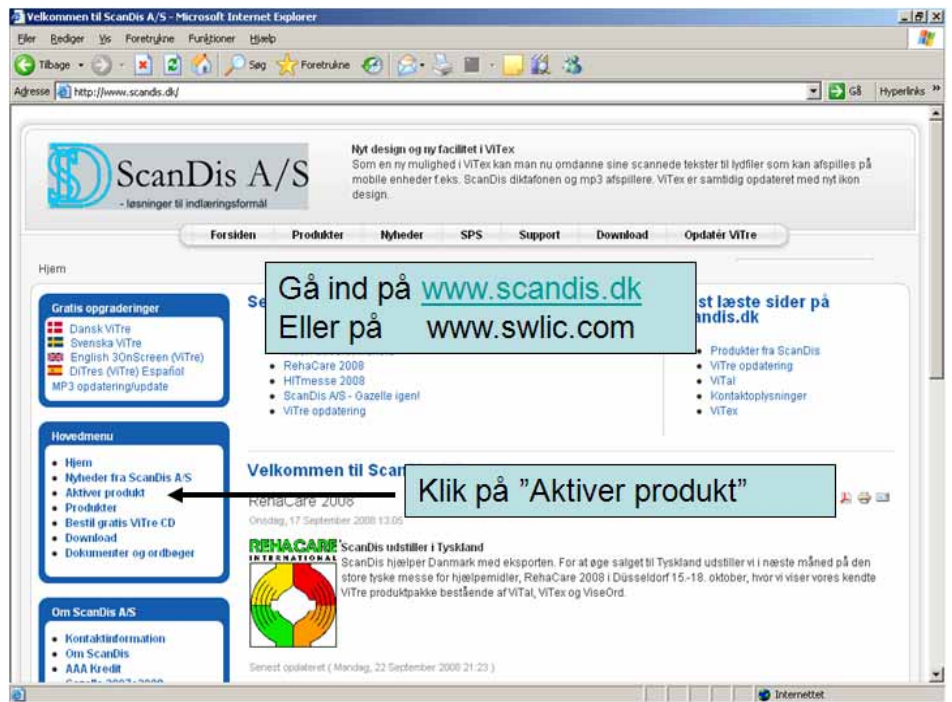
Velkommen til ScanDis A/S - Microsoft Internet Explorer

Filer Rediger Vis Foretrukne Funktioner Hjælp

Tilbage Søg Foretrukne

Adresse http://www.scandis.dk/ Gå Hyperlinks

ScanDis A/S
- løsninger til indlæringsformål

Nyt design og ny facilitet i ViTex
Som en ny mulighed i ViTex kan man nu omdanne sine scannede tekster til lydfiler som kan afspilles på mobile enheder f.eks. ScanDis diktafonen og mp3 afspillere. ViTex er samtidig opdateret med nyt ikon design.

Forsiden Produkter Nyheder SPS Support Download Opdatér ViTre

Hjem

Gå ind på www.scandis.dk
Eller på www.swlic.com

Gratis opgraderinger
Dansk ViTre
Svenska ViTre
English 3OnScreen (ViTre)
DiTres (ViTre) Español
MP3 opdatering/update

Se

- RehaCare 2008
- HITmesse 2008
- ScanDis A/S - Gazelle igen!
- ViTre opdatering

st læste sider på andis.dk

- Produkter fra ScanDis
- ViTre opdatering
- ViTal
- Kontaktoplysninger
- ViTex

Hovedmenu
- Hjem
- Nyheder fra ScanDis A/S
- Aktiver produkt
- Produkter
- Bestil gratis ViTre CD
- Download
- Dokumenter og ordbøger

Velkommen til Scan

Klik på "Aktiver produkt"

RehaCare 2008
Onsdag, 17 September 2008 13:05

REHACARE INTERNATIONAL

ScanDis udstiller i Tyskland
ScanDis hjælper Danmark med eksporten. For at øge salget til Tyskland udstiller vi i næste måned på den store tyske messe for hjælpemidler, RehaCare 2008 i Düsseldorf 15.-18. oktober, hvor vi viser vores kendte ViTre produktpakke bestående af ViTal, ViTex og ViseOrd.

Senest opdateret ( Mandag, 22 September 2008 21:23 )

Om ScanDis A/S
- Kontaktinformation
- Om ScanDis
- AAA Kredit
- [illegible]

Internettet